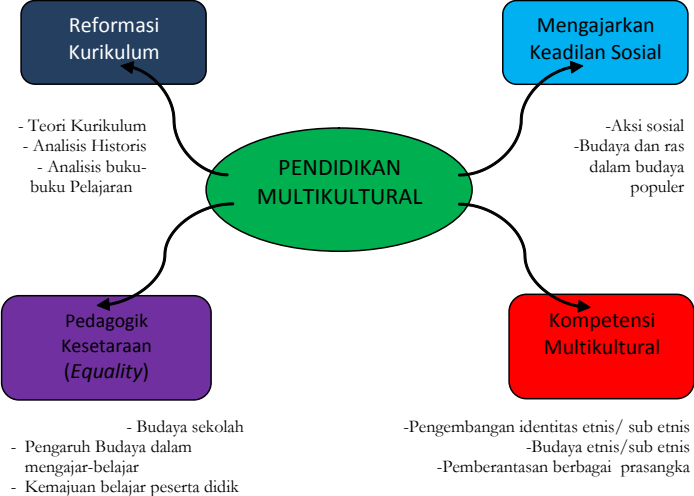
Reformasi Kurikulum

Mengajarkan Keadilan Sosial

- Teori Kurikulum
- Analisis Historis
- Analisis buku-buku Pelajaran

PENDIDIKAN MULTIKULTURAL

-Aksi sosial
-Budaya dan ras dalam budaya populer

Pedagogik Kesetaraan (*Equality*)

Kompetensi Multikultural

- Budaya sekolah
- Pengaruh Budaya dalam mengajar-belajar
- Kemajuan belajar peserta didik

-Pengembangan identitas etnis/ sub etnis
-Budaya etnis/sub etnis
-Pemberantasan berbagai prasangka